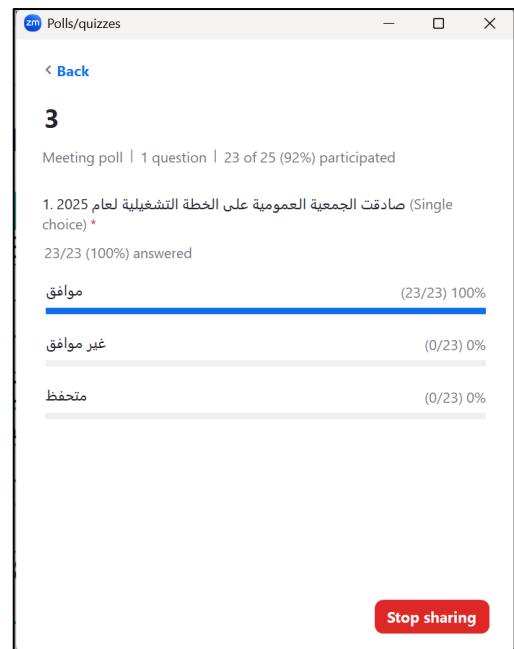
zm Polls/quizzes

< Back

3

Meeting poll | 1 question | 23 of 25 (92%) participated

1. صادقت الجمعية العمومية على الخطة التشغيلية لعام 2025 (Single choice) *

23/23 (100%) answered

موافق (23/23) 100%

غير موافق (0/23) 0%

متحفظ (0/23) 0%

Stop sharing